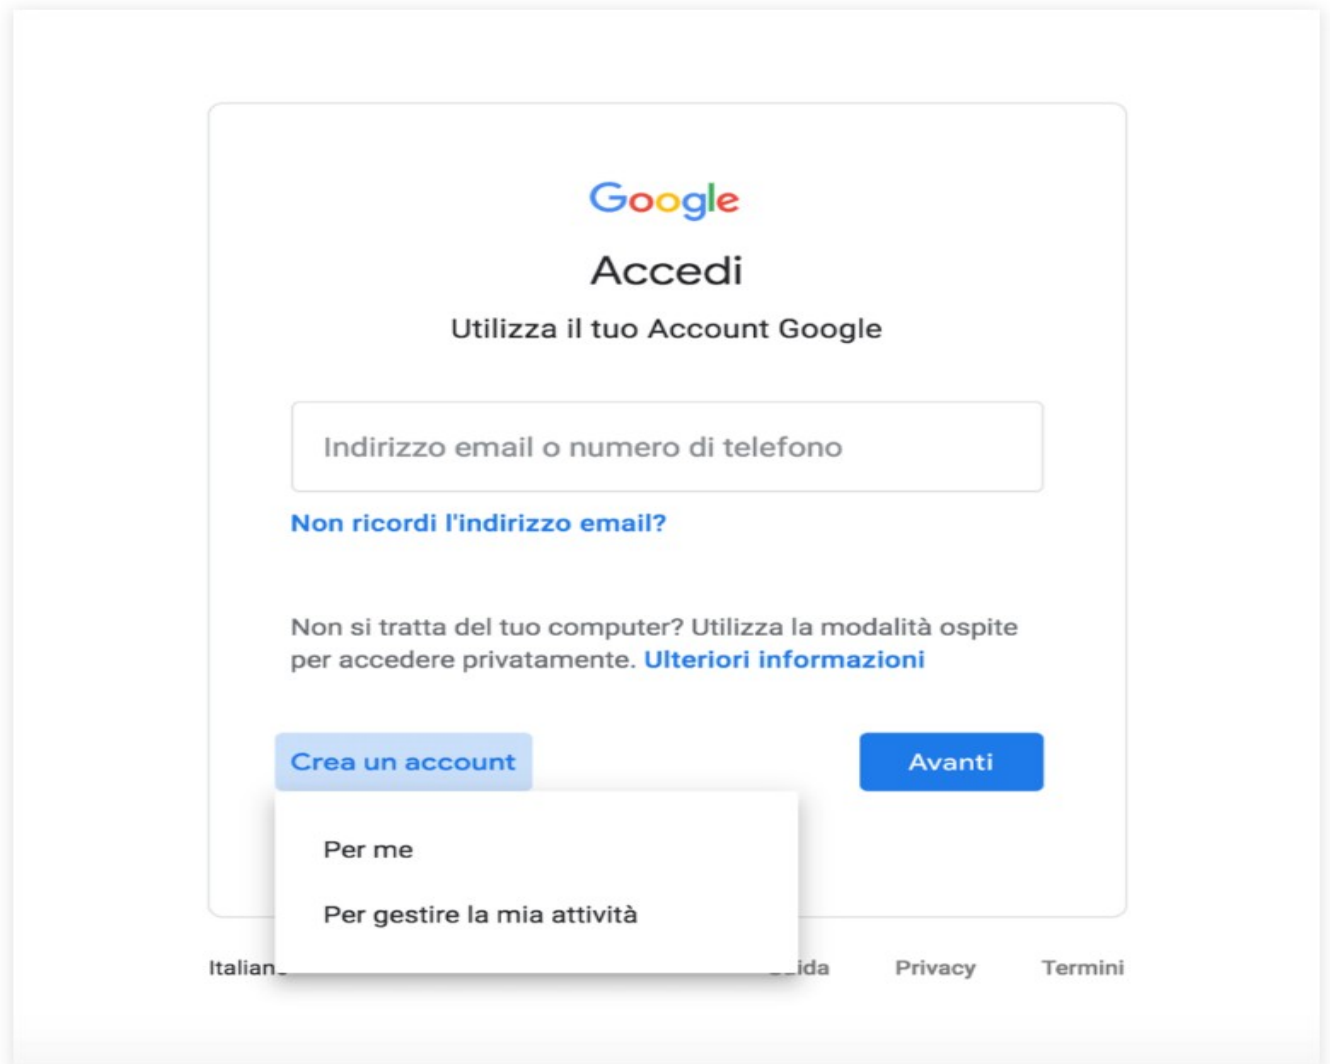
Google

Accedi

Utilizza il tuo Account Google

Indirizzo email o numero di telefono

Non ricordi l'indirizzo email?

Non si tratta del tuo computer? Utilizza la modalità ospite per accedere privatamente. Ulteriori informazioni

Crea un account

Avanti

Per me

Per gestire la mia attività

Italian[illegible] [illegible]ida Privacy Termini